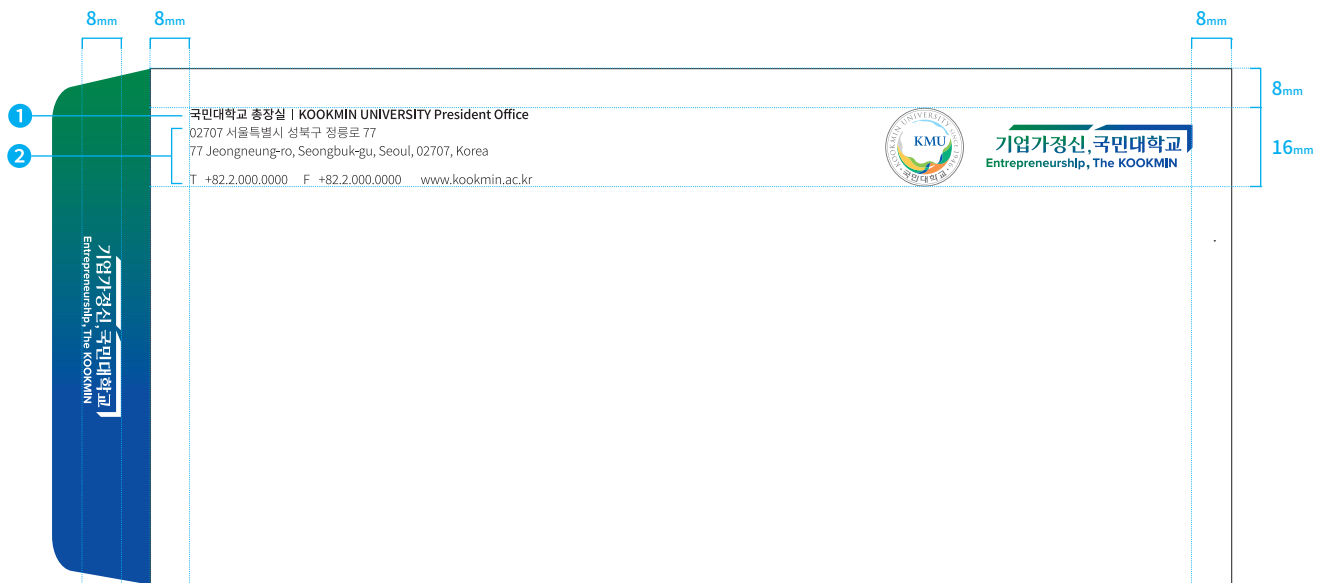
8mm 8mm 8mm

8mm

16mm

1 국민대학교 총장실 | KOOKMIN UNIVERSITY President Office

2 02707 서울특별시 성북구 정릉로 77
77 Jeongneung-ro, Seongbuk-gu, Seoul, 02707, Korea

T +82.2.000.0000 F +82.2.000.0000 www.kookmin.ac.kr

KOOKMIN UNIVERSITY SINCE 1946 KMU 국민대학교

기업가정신,국민대학교
Entrepreneurship, The KOOKMIN

기업가정신,국민대학교
Entrepreneurship, The KOOKMIN